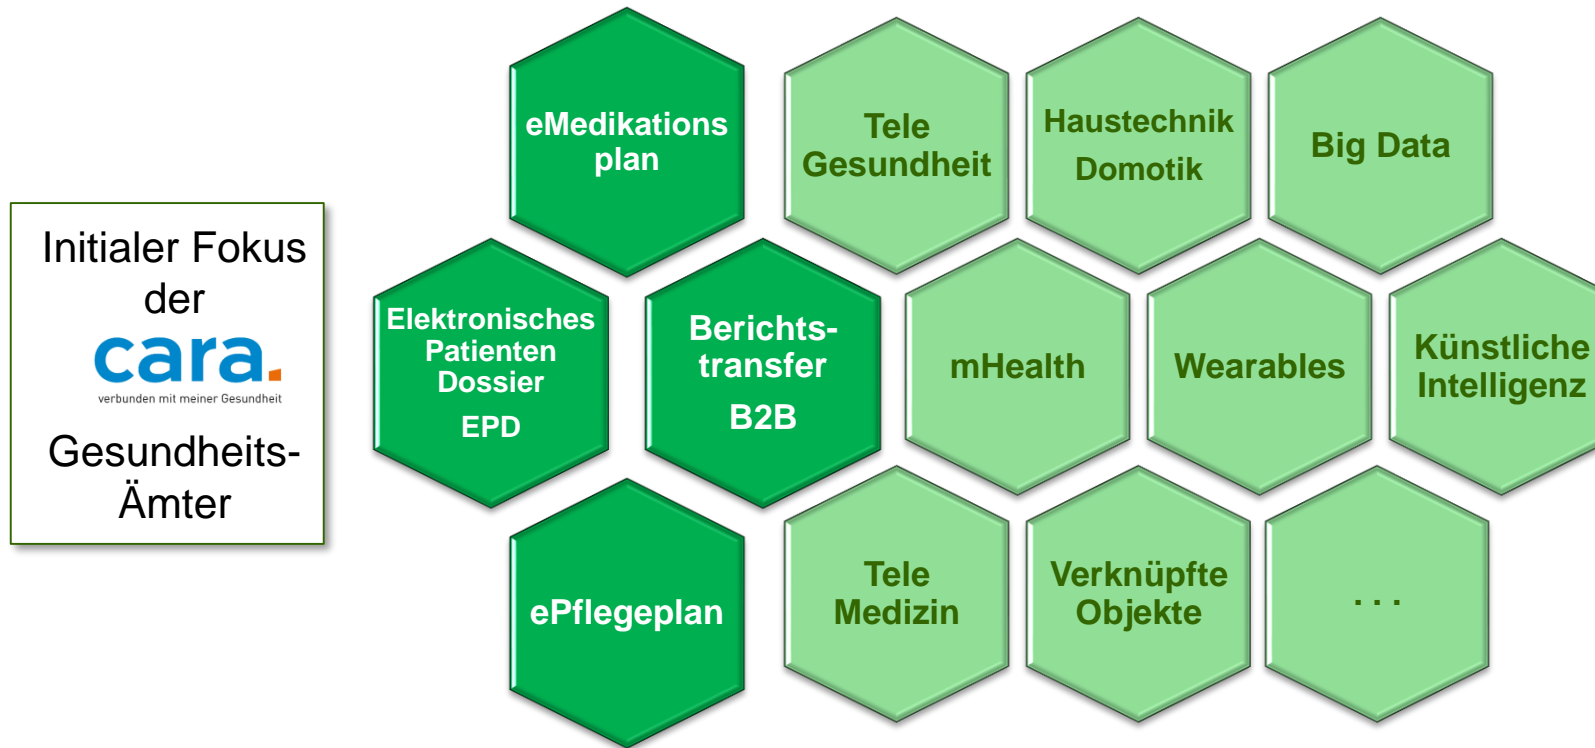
Initialer Fokus der

cara.

verbunden mit meiner Gesundheit

Gesundheits-Ämter

eMedikationsplan

Tele Gesundheit

Haustechnik

Domotik

Big Data

Elektronisches Patienten Dossier

EPD

Berichtstransfer

B2B

mHealth

Wearables

Künstliche Intelligenz

ePflegeplan

Tele Medizin

Verknüpfte Objekte

. . .